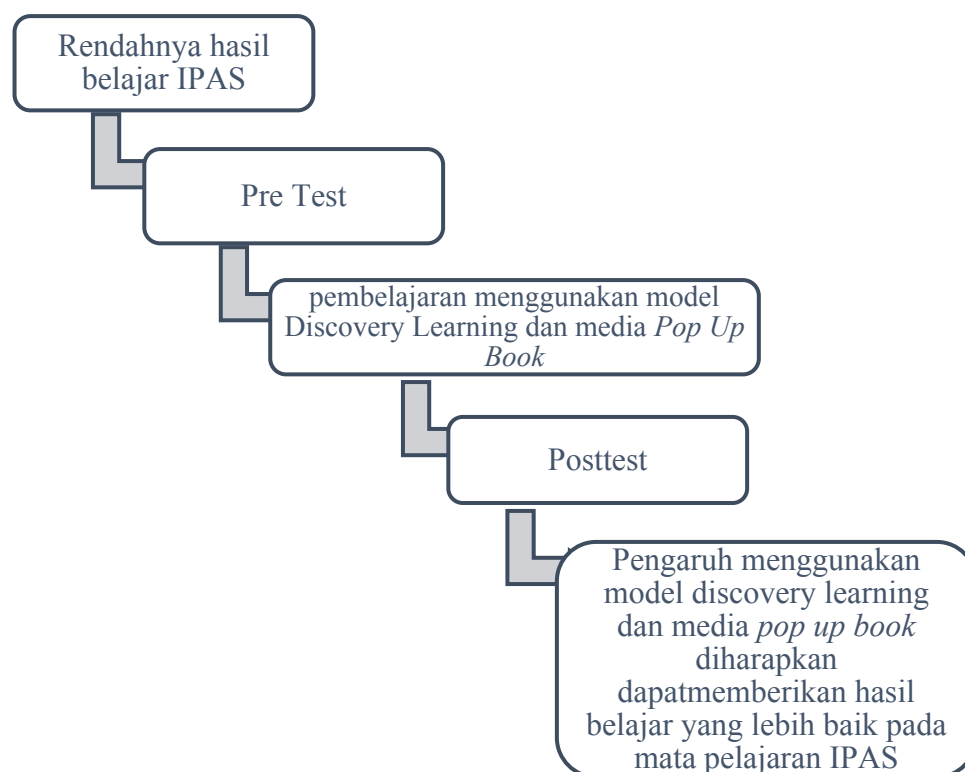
Rendahnya hasil belajar IPAS

Pre Test

pembelajaran menggunakan model Discovery Learning dan media *Pop Up Book*

Posttest

Pengaruh menggunakan model discovery learning dan media *pop up book* diharapkan dapatmemberikan hasil belajar yang lebih baik pada mata pelajaran IPAS